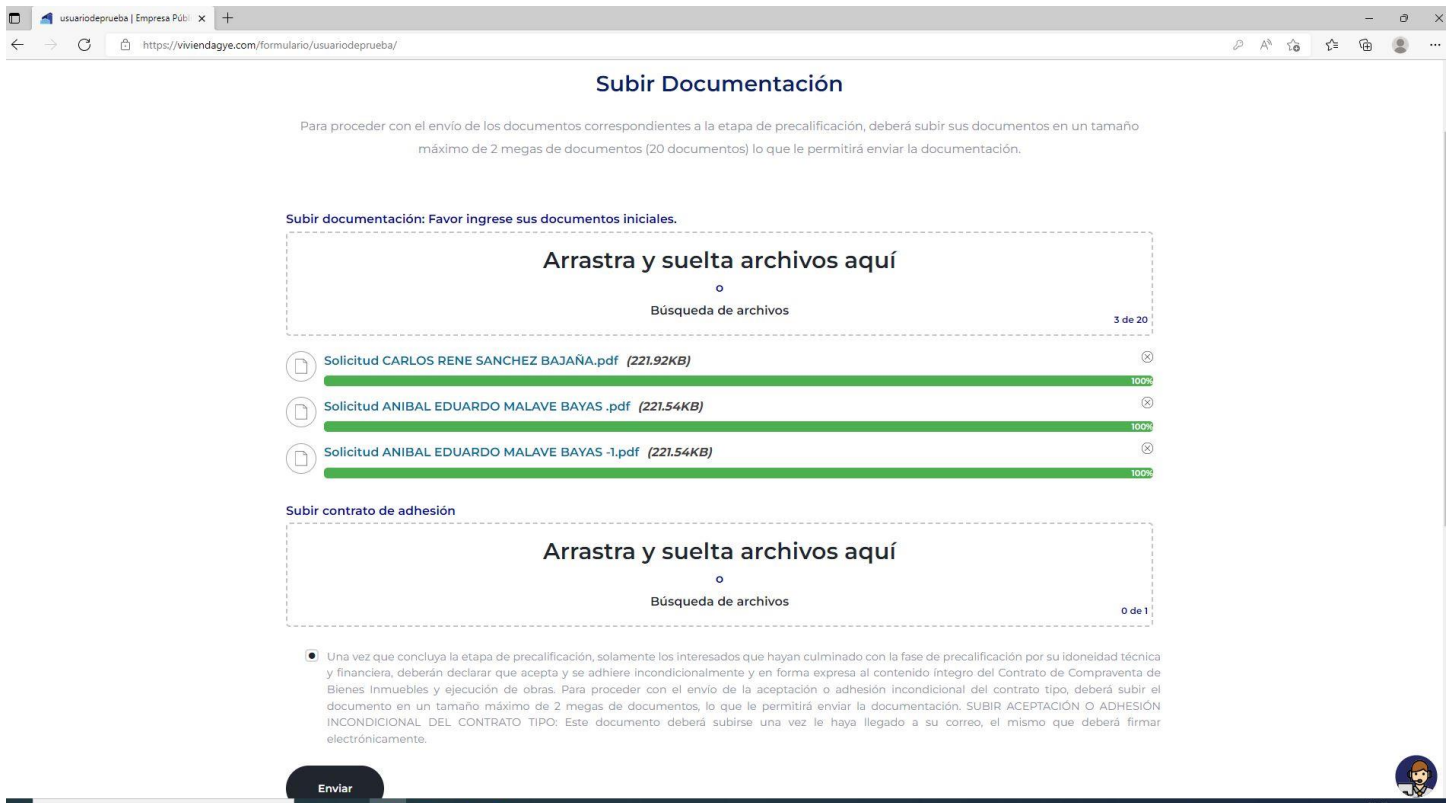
usuariodeprueba | Empresa Públ ×

https://viviendagye.com/formulario/usuariodeprueba/

Subir Documentación

Para proceder con el envío de los documentos correspondientes a la etapa de precalificación, deberá subir sus documentos en un tamaño máximo de 2 megas de documentos (20 documentos) lo que le permitirá enviar la documentación.

Subir documentación: Favor ingrese sus documentos iniciales.

Arrastra y suelta archivos aquí

o

Búsqueda de archivos

3 de 20

Solicitud CARLOS RENE SANCHEZ BAJAÑA.pdf *(221.92KB)*

100%

Solicitud ANIBAL EDUARDO MALAVE BAYAS .pdf *(221.54KB)*

100%

Solicitud ANIBAL EDUARDO MALAVE BAYAS -1.pdf *(221.54KB)*

100%

Subir contrato de adhesión

Arrastra y suelta archivos aquí

o

Búsqueda de archivos

0 de 1

Una vez que concluya la etapa de precalificación, solamente los interesados que hayan culminado con la fase de precalificación por su idoneidad técnica y financiera, deberán declarar que acepta y se adhiere incondicionalmente y en forma expresa al contenido integro del Contrato de Compraventa de Bienes Inmuebles y ejecución de obras. Para proceder con el envío de la aceptación o adhesión incondicional del contrato tipo, deberá subir el documento en un tamaño máximo de 2 megas de documentos, lo que le permitirá enviar la documentación. SUBIR ACEPTACIÓN O ADHESIÓN INCONDICIONAL DEL CONTRATO TIPO: Este documento deberá subirse una vez le haya llegado a su correo, el mismo que deberá firmar electrónicamente.

Enviar